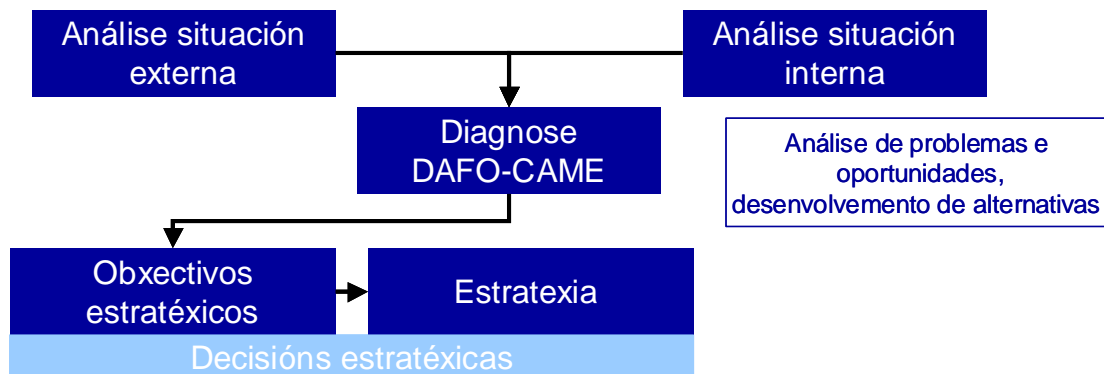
Análise situación externa

Análise situación interna

Diagnose DAFO-CAME

Análise de problemas e oportunidades, desenvolvemento de alternativas

Obxectivos estratéxicos

Estratexia

Decisións estratéxicas